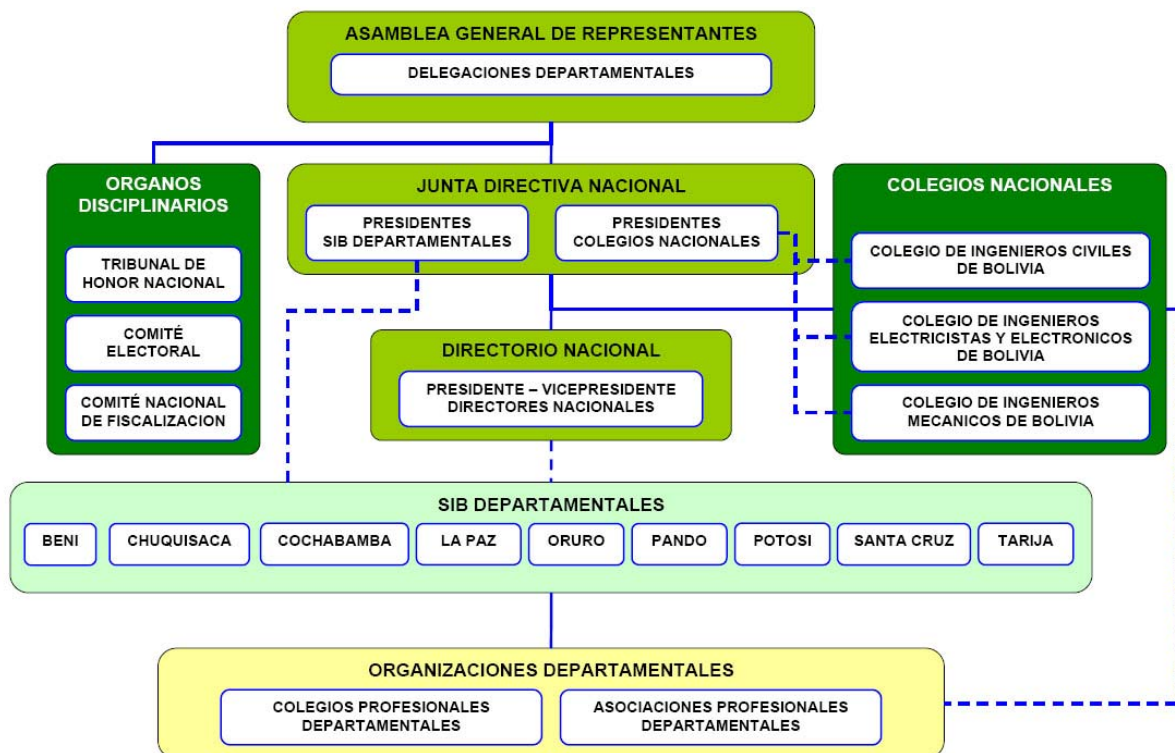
ASAMBLEA GENERAL DE REPRESENTANTES

DELEGACIONES DEPARTAMENTALES

ORGANOS DISCIPLINARIOS

TRIBUNAL DE HONOR NACIONAL

COMITÉ ELECTORAL

COMITÉ NACIONAL DE FISCALIZACION

JUNTA DIRECTIVA NACIONAL

PRESIDENTES SIB DEPARTAMENTALES

PRESIDENTES COLEGIOS NACIONALES

COLEGIOS NACIONALES

COLEGIO DE INGENIEROS CIVILES DE BOLIVIA

COLEGIO DE INGENIEROS ELECTRICISTAS Y ELECTRONICOS DE BOLIVIA

COLEGIO DE INGENIEROS MECANICOS DE BOLIVIA

DIRECTORIO NACIONAL

PRESIDENTE – VICEPRESIDENTE DIRECTORES NACIONALES

SIB DEPARTAMENTALES

BENI

CHUQUISACA

COCHABAMBA

LA PAZ

ORURO

PANDO

POTOSI

SANTA CRUZ

TARIJA

ORGANIZACIONES DEPARTAMENTALES

COLEGIOS PROFESIONALES DEPARTAMENTALES

ASOCIACIONES PROFESIONALES DEPARTAMENTALES